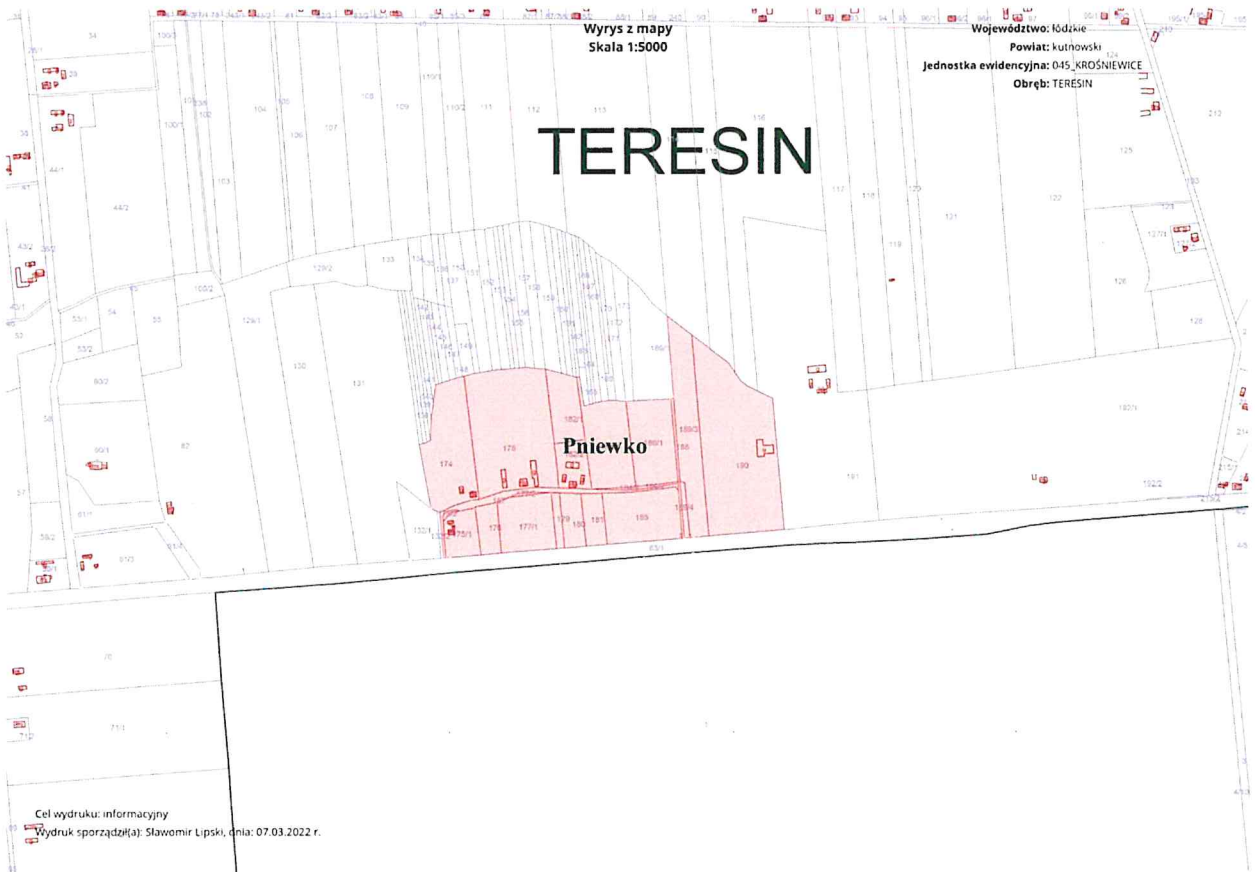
Wyrys z mapy
Skala 1:5000

Województwo: łódzkie
Powiat: kutnowski
Jednostka ewidencyjna: 045_KROŚNIEWICE
Obręb: TERESIN

TERESIN

Pniewko

34
100/1
33
36
35
44/1
41
44/2
43/2
40/1
53/1
54
55
53/2
60/2
58
60/1
62
57
61/1
59/2
61/2
61/3
100/2
101
102
103
104
105
106
107
108
109
110/1
110/2
111
112
113
115
116
117
118
119
120
121
122
123
124
125
126
127/1
128
129/1
129/2
130
131
133
132/1
132/2
137
158
159
171
172
173
174
175/1
176
177/1
178
179
180
181
182/1
185
186
186/1
188/3
189
190
191
192/1
192/2
210
212
214
215
45
70
71/1
71/2

Cel wydruku: informacyjny
Wydruk sporządził(a): Sławomir Lipski, dnia: 07.03.2022 r.